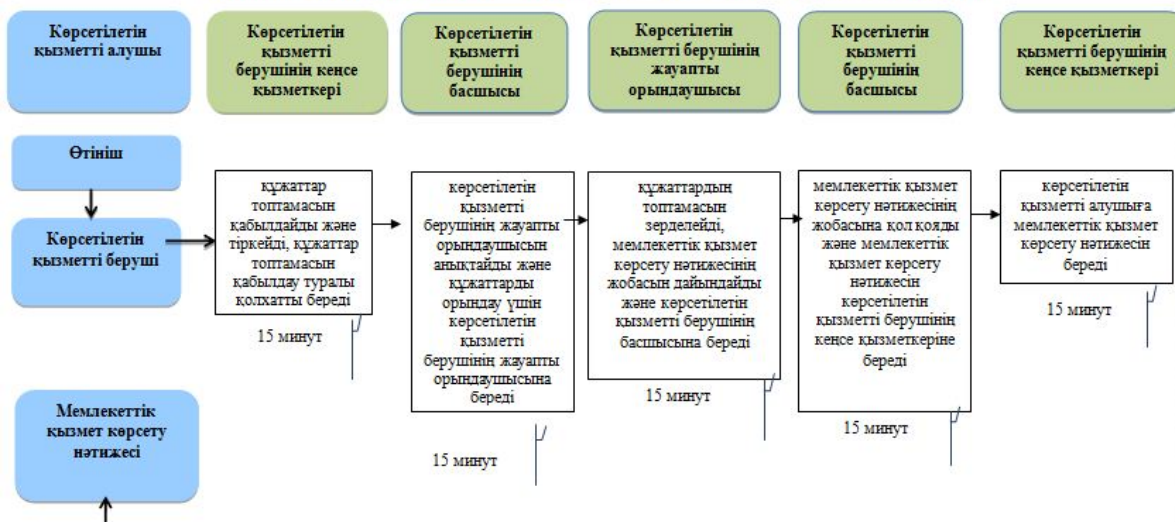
Көрсетілетін қызметті алушы

Көрсетілетін қызметті берушінің кеңсе қызметкері

Көрсетілетін қызметті берушінің басшысы

Көрсетілетін қызметті берушінің жауапты орындаушысы

Көрсетілетін қызметті берушінің басшысы

Көрсетілетін қызметті берушінің кеңсе қызметкері

Өтініш

Көрсетілетін қызметті беруші

құжаттар топтамасын қабылдайды және тіркейді, құжаттар топтамасын қабылдау туралы қолхатты береді

15 минут

көрсетілетін қызметті берушінің жауапты орындаушысын анықтайды және құжаттарды орындау үшін көрсетілетін қызметті берушінің жауапты орындаушысына береді

15 минут

құжаттардың топтамасын зерделейді, мемлекеттік қызмет көрсету нәтижесінің жобасын дайындайды және көрсетілетін қызметті берушінің басшысына береді

15 минут

мемлекеттік қызмет көрсету нәтижесінің жобасына қол қояды және мемлекеттік қызмет көрсету нәтижесін көрсетілетін қызметті берушінің кеңсе қызметкеріне береді

15 минут

көрсетілетін қызметті алушыға мемлекеттік қызмет көрсету нәтижесін береді

15 минут

Мемлекеттік қызмет көрсету нәтижесі